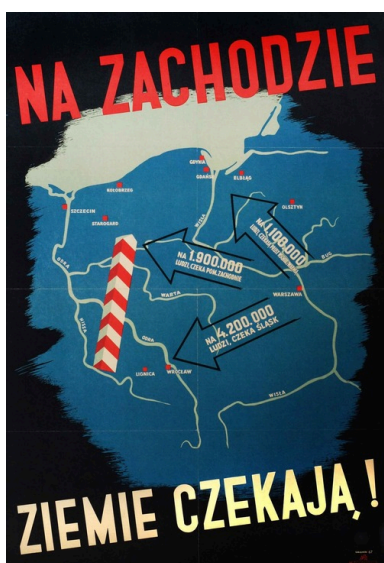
NA ZACHODZIE

GDYNIA
GDAŃSK
ELBLĄG
KOŁOBRZEG
OLSZTYN
SZCZECIN
STARGARD
WISŁA
NA 1.100.000 LUDZI CZEKA PRUSY WSCH.
NA 1.900.000 LUDZI CZEKA POM. ZACHODNIE
BUG
ODRA
WARTA
WARSZAWA
NA 1.200.000 LUDZI CZEKA ŚLĄSK
NYSA
ODRA
LIGNICA
WROCŁAW
WISŁA

ZIEMIE CZEKAJĄ!